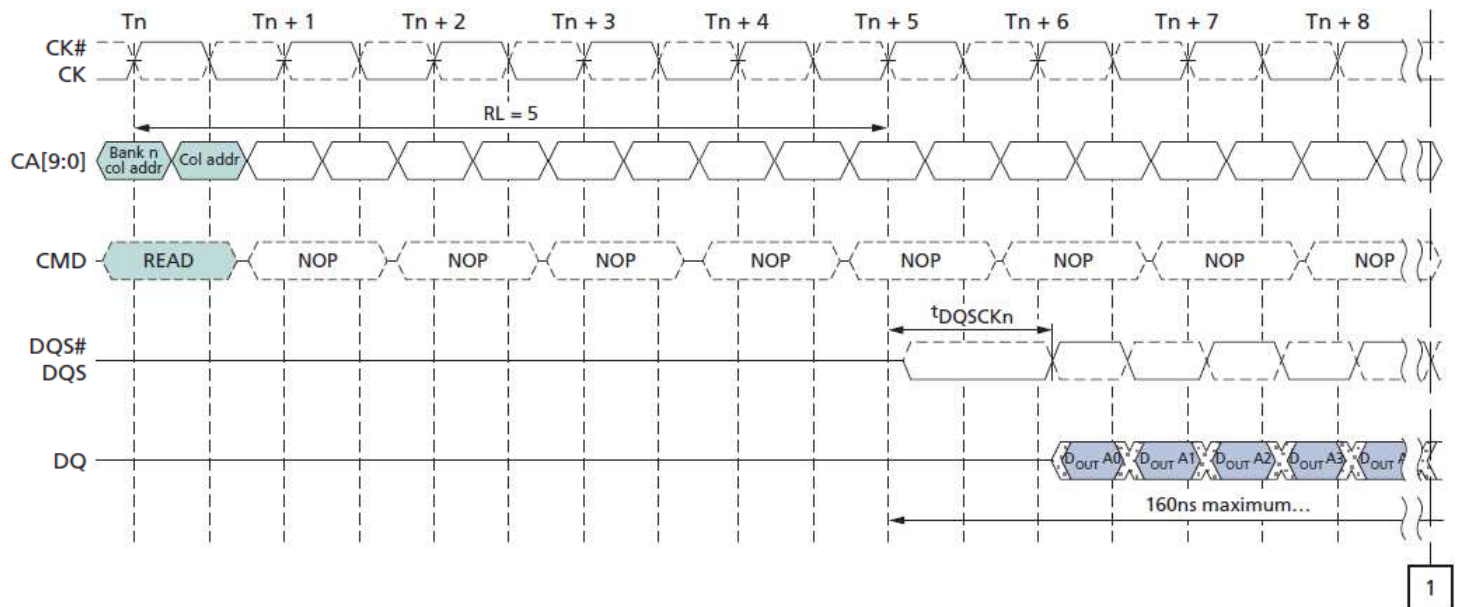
Tn Tn + 1 Tn + 2 Tn + 3 Tn + 4 Tn + 5 Tn + 6 Tn + 7 Tn + 8

CK#
CK

RL = 5

CA[9:0] Bank n col addr Col addr

CMD READ NOP NOP NOP NOP NOP NOP NOP NOP

$t_{DQSCKn}$

DQS#
DQS

DQ $D_{OUT}$ A0 $D_{OUT}$ A1 $D_{OUT}$ A2 $D_{OUT}$ A3 $D_{OUT}$ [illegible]

160ns maximum...

1